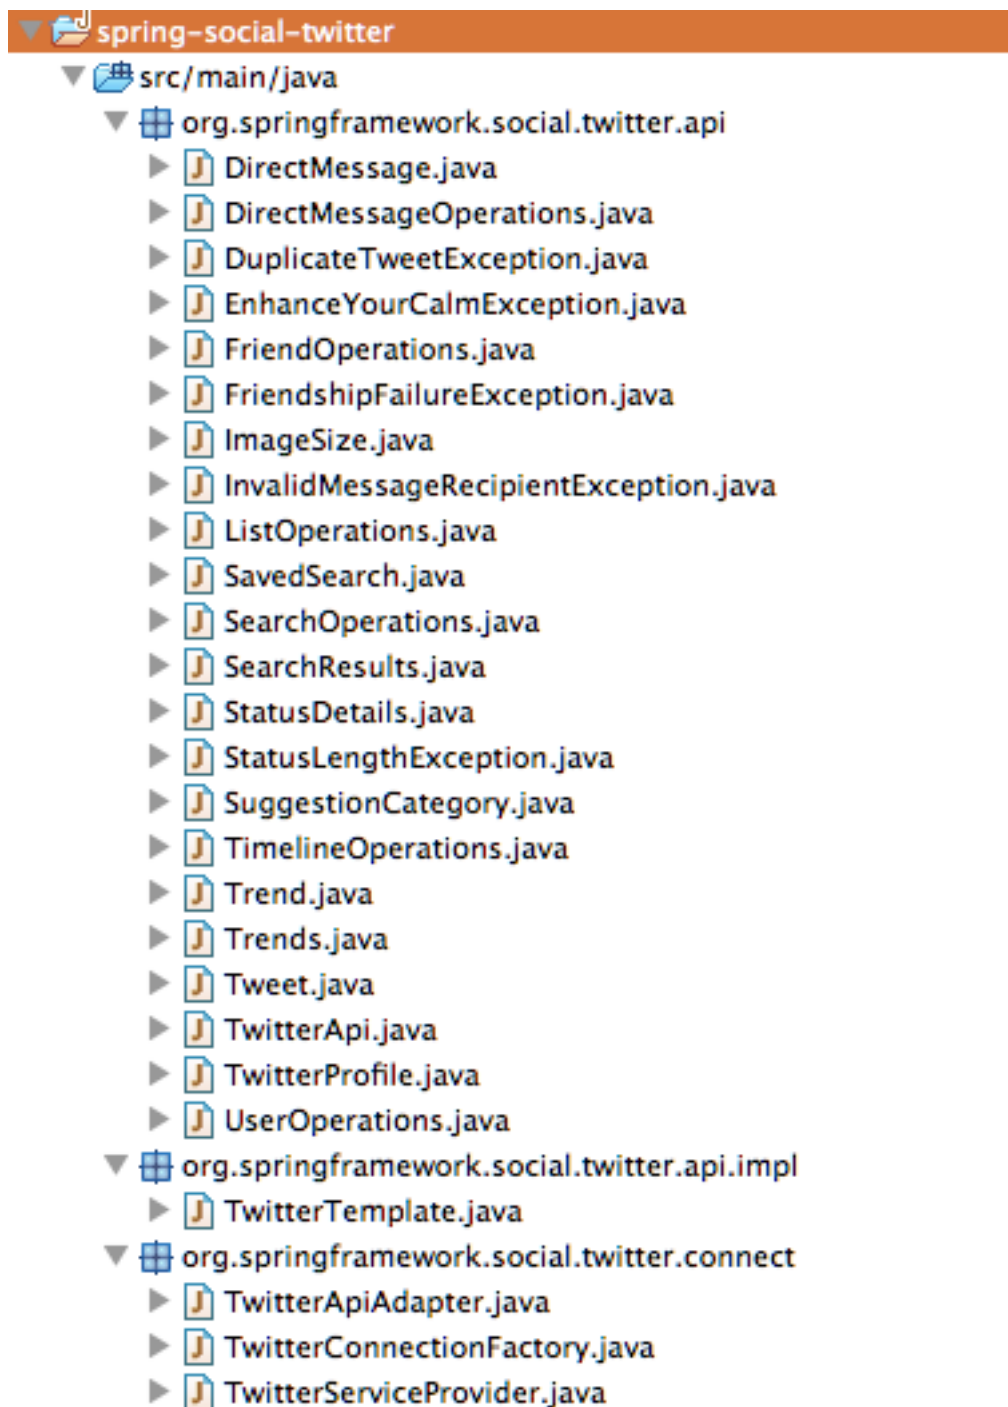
spring-social-twitter
src/main/java
org.springframework.social.twitter.api
DirectMessage.java
DirectMessageOperations.java
DuplicateTweetException.java
EnhanceYourCalmException.java
FriendOperations.java
FriendshipFailureException.java
ImageSize.java
InvalidMessageRecipientException.java
ListOperations.java
SavedSearch.java
SearchOperations.java
SearchResults.java
StatusDetails.java
StatusLengthException.java
SuggestionCategory.java
TimelineOperations.java
Trend.java
Trends.java
Tweet.java
TwitterApi.java
TwitterProfile.java
UserOperations.java
org.springframework.social.twitter.api.impl
TwitterTemplate.java
org.springframework.social.twitter.connect
TwitterApiAdapter.java
TwitterConnectionFactory.java
TwitterServiceProvider.java